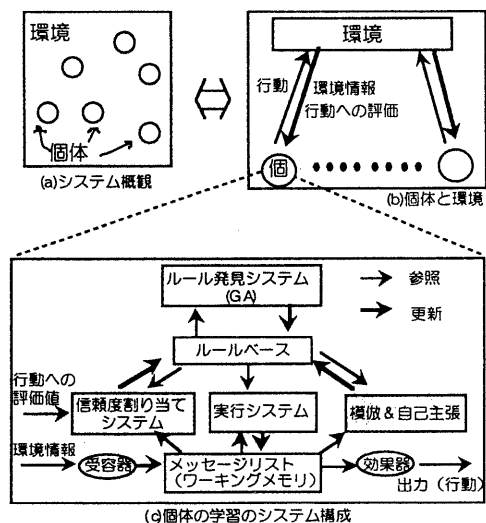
環境

個体

(a)システム概観

環境

行動

環境情報
行動への評価

個

(b)個体と環境

ルール発見システム
(GA)

参照

更新

ルールベース

行動への評価値

信頼度割り当てシステム

実行システム

模倣＆自己主張

環境情報

受容器

メッセージリスト
(ワーキングメモリ)

効果器

出力（行動）

(c)個体の学習のシステム構成